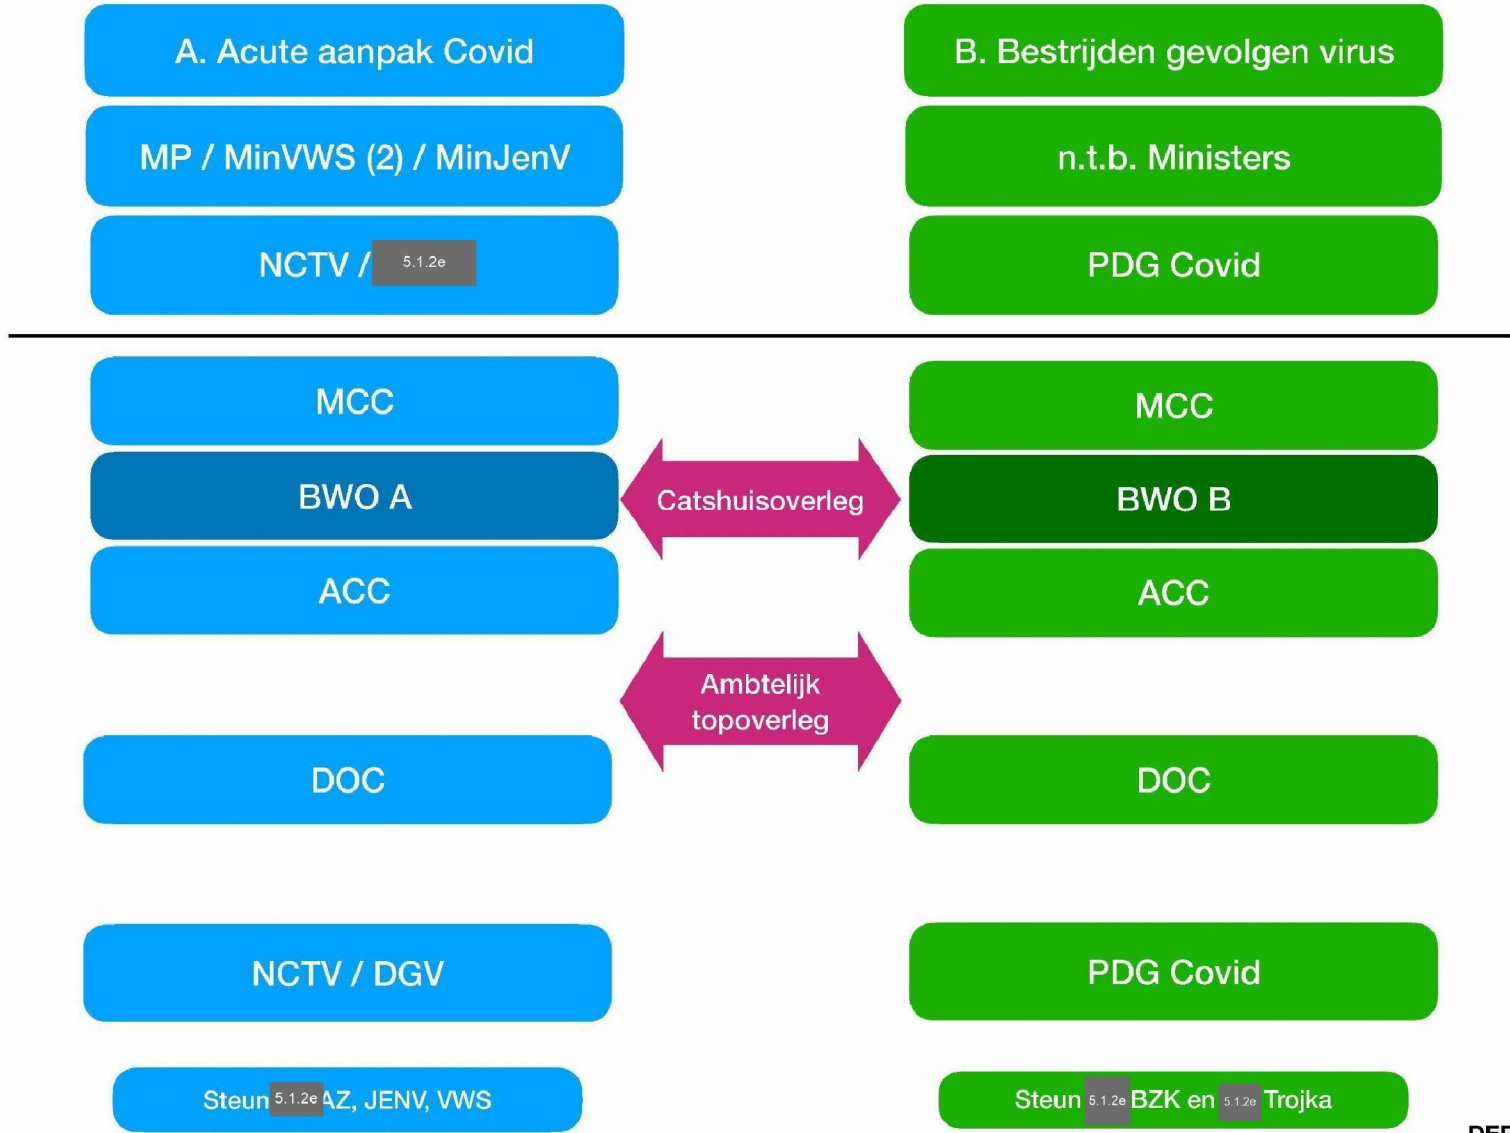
A. Acute aanpak Covid

B. Bestrijden gevolgen virus

MP / MinVWS (2) / MinJenV

n.t.b. Ministers

NCTV / 5.1.2e

PDG Covid

MCC

MCC

BWO A

Catshuisoverleg

BWO B

ACC

ACC

Ambtelijk topoverleg

DOC

DOC

NCTV / DGV

PDG Covid

Steun 5.1.2e AZ, JENV, VWS

Steun 5.1.2e BZK en 5.1.2e Trojka

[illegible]